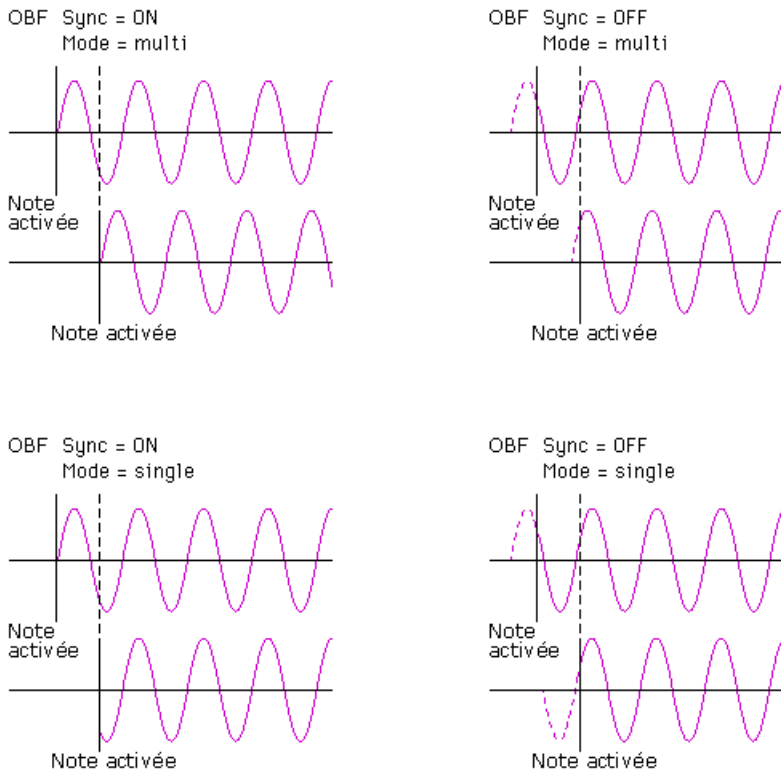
OBF Sync = ON
Mode = multi

Note activée

Note activée

OBF Sync = OFF
Mode = multi

Note activée

Note activée

OBF Sync = ON
Mode = single

Note activée

Note activée

OBF Sync = OFF
Mode = single

Note activée

Note activée